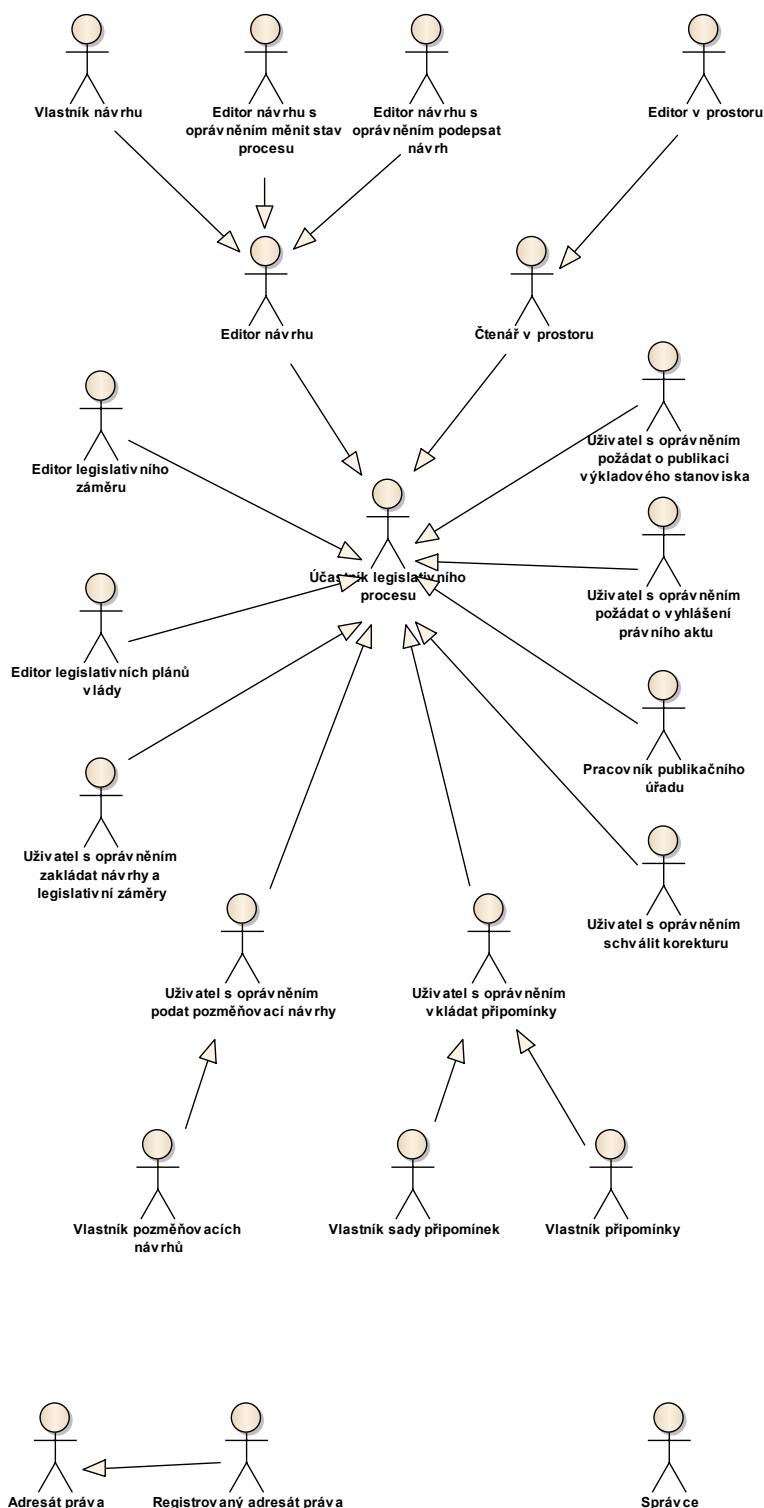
Vlastník návrhu

Editor návrhu s oprávněním měnit stav procesu

Editor návrhu s oprávněním podepsat návrh

Editor v prostoru

Editor návrhu

Čtenář v prostoru

Editor legislativního záměru

Účastník legislativního procesu

Uživatel s oprávněním požádat o publikaci výkladového stanoviska

Uživatel s oprávněním požádat o vyhlášení právního aktu

Editor legislativních plánů vlády

Pracovník publikačního úřadu

Uživatel s oprávněním zakládat návrhy a legislativní záměry

Uživatel s oprávněním schválit korekturu

Uživatel s oprávněním podat pozměňovací návrhy

Uživatel s oprávněním vkládat připomínky

Vlastník pozměňovacích návrhů

Vlastník sady připomínek

Vlastník připomínky

Adresát práva

Registrovaný adresát práva

Správce